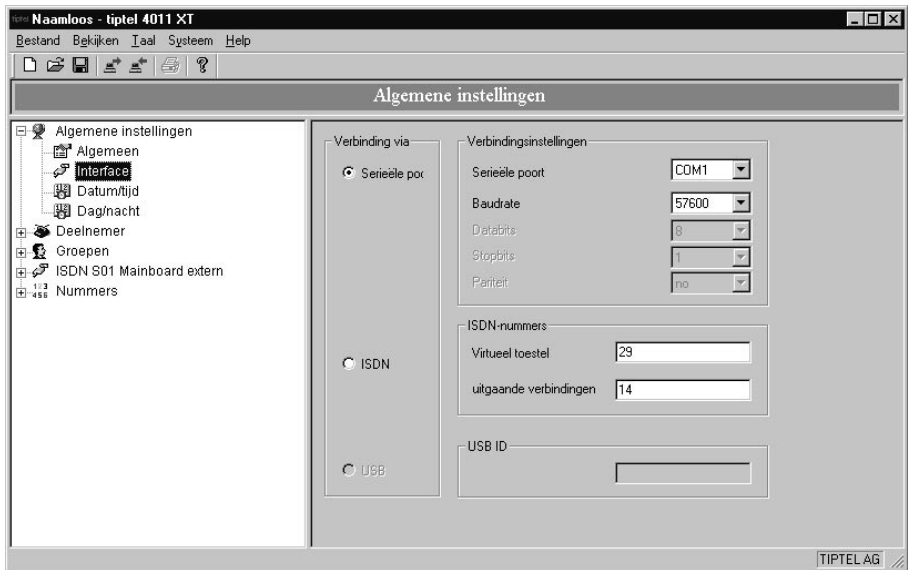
tiptel Naamloos - tiptel 4011 XT

Bestand Bekijken Taal Systeem Help

Algemene instellingen

Algemene instellingen
Algemeen
Interface
Datum/tijd
Dag/nacht
Deelnemer
Groepen
ISDN S01 Mainboard extern
Nummers

Verbinding via
Serieële poc
ISDN
USB

Verbindingsinstellingen
Serieële poort COM1
Baudrate 57600
Databits 8
Stopbits 1
Pariteit no

ISDN-nummers
Virtueel toestel 29
uitgaande verbindingen 14

USB ID

TIPTEL AG